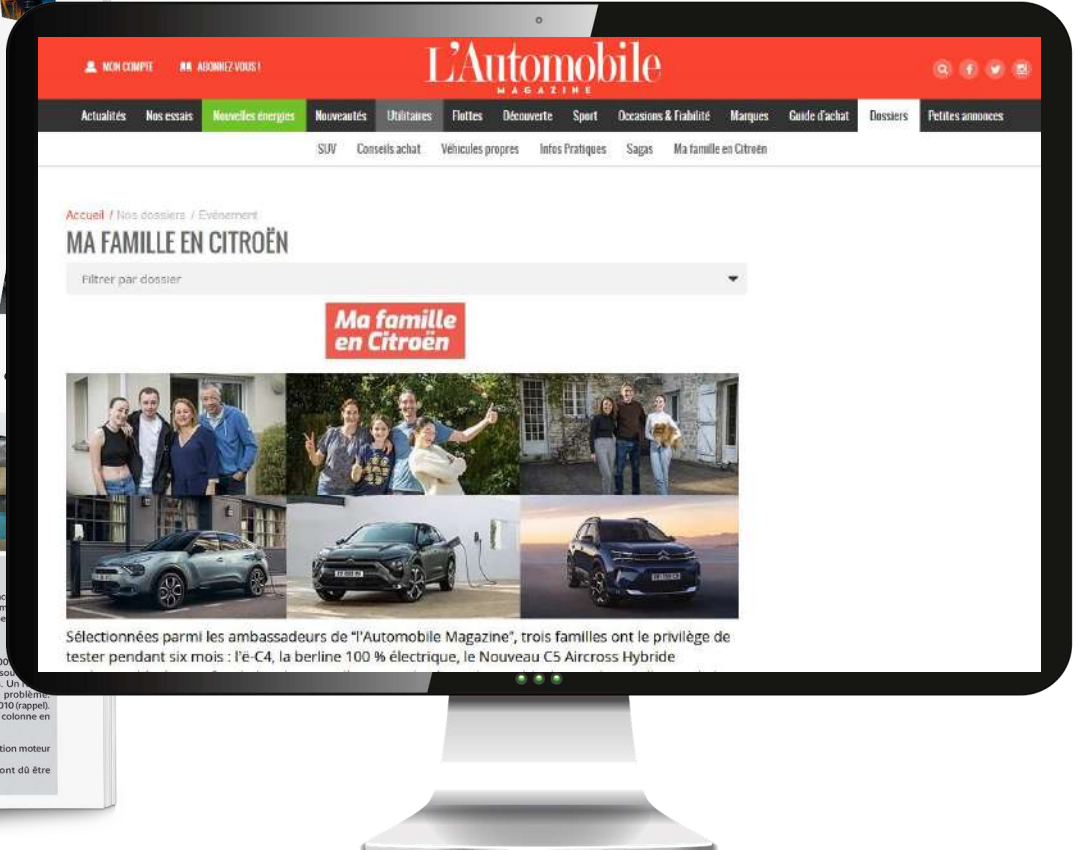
MON COMPTE ABONNEZ VOUS !

L'Automobile
MAGAZINE

Actualités Nos essais Nouvelles énergies Nouveautés Utilitaires Flottes Découverte Sport Occasions & Fiabilité Marques Guide d'achat Dossiers Petites annonces

SUV Conseils achat Véhicules propres Infos Pratiques Sagas Ma famille en Citroën

Accueil / Nos dossiers / Evénement

MA FAMILLE EN CITROËN

Filtrer par dossier

Ma famille en Citroën

Sélectionnées parmi les ambassadeurs de "l'Automobile Magazine", trois familles ont le privilège de tester pendant six mois : l'ë-C4, la berline 100 % électrique, le Nouveau C5 Aircross Hybride

problème. 010 (rappel). colonne en

tion moteur

ont dû être